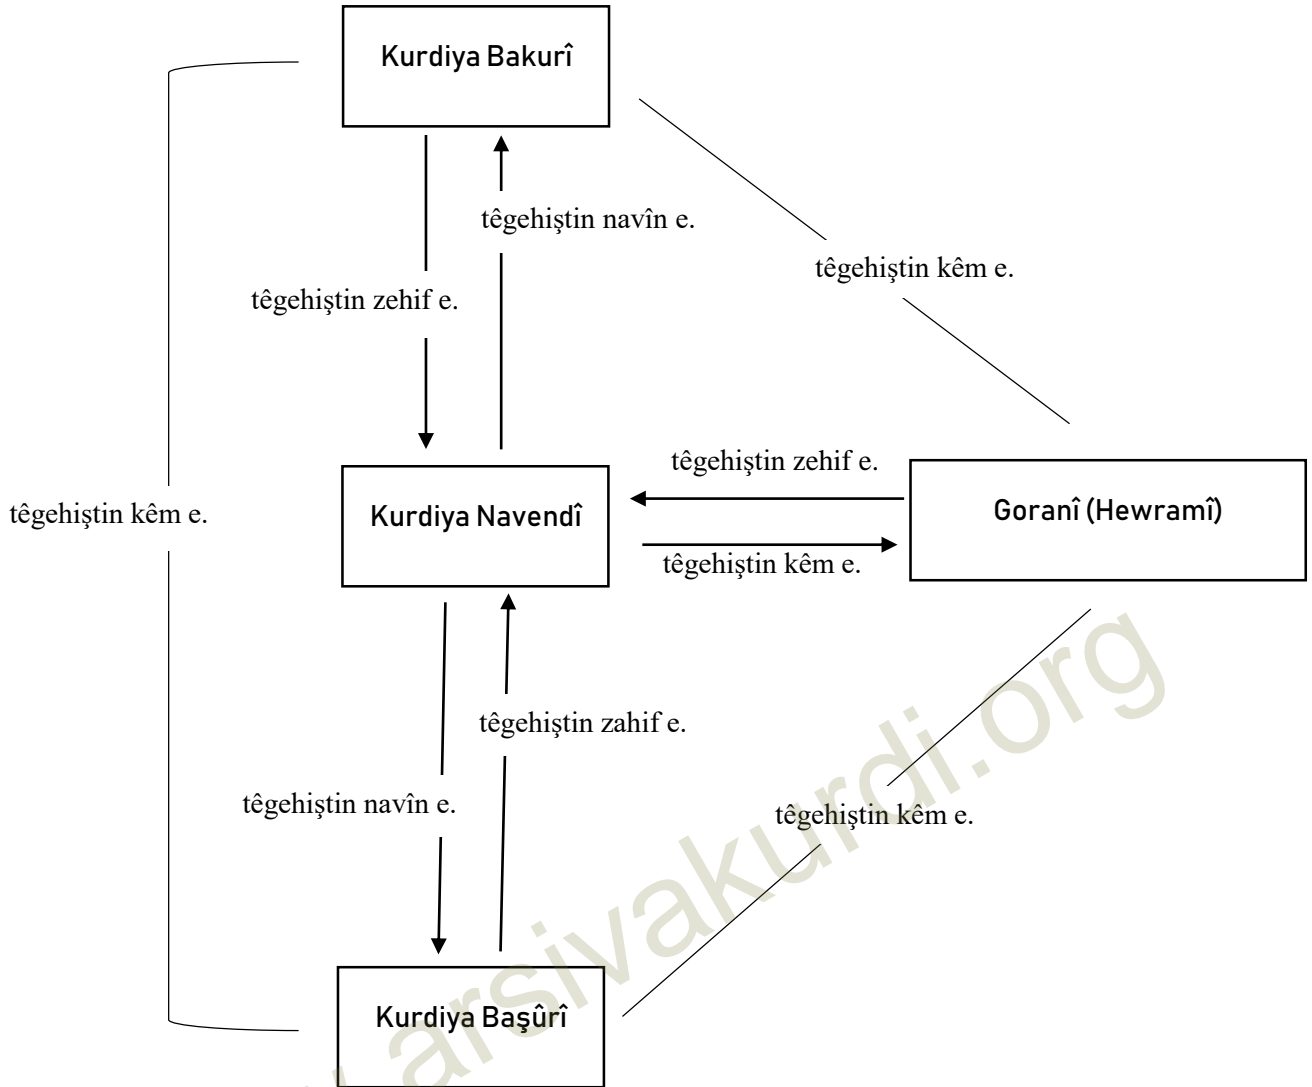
Kurdiya Bakurî

têgehiştin navîn e.

têgehiştin zehif e.

têgehiştin kêm e.

têgehiştin kêm e.

Kurdiya Navendî

têgehiştin zehif e.

têgehiştin kêm e.

Goranî (Hewramî)

têgehiştin zahif e.

têgehiştin navîn e.

têgehiştin kêm e.

Kurdiya Başûrî

arsivakurdi.org